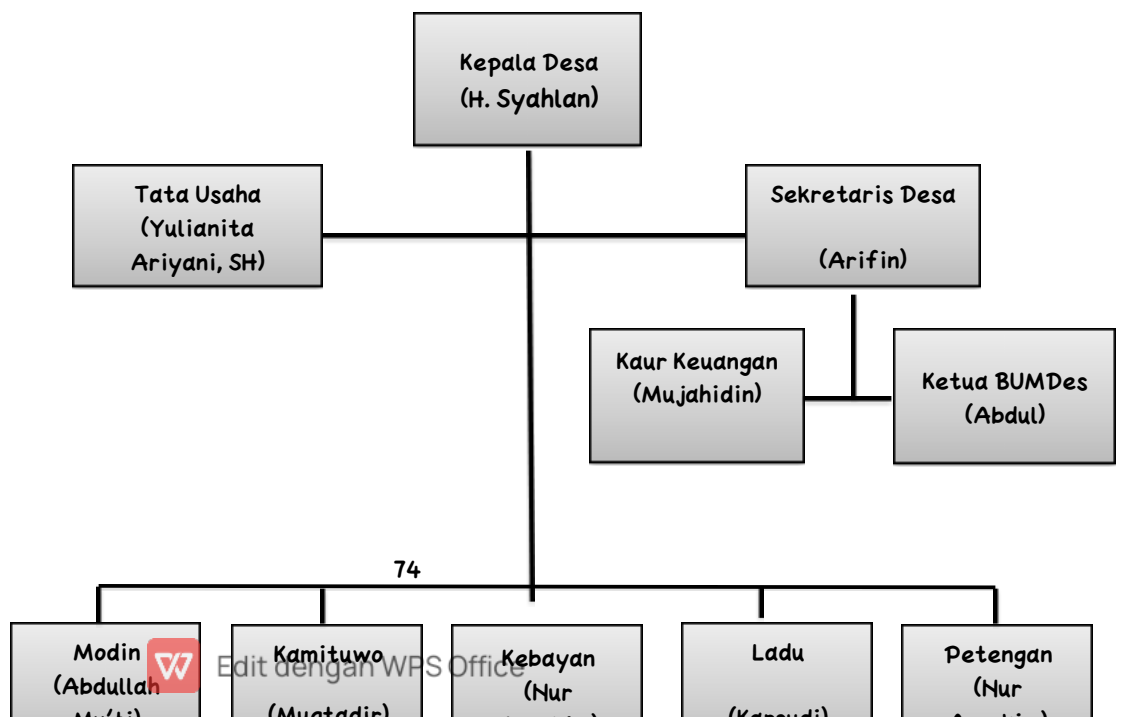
Kepala Desa
(H. Syahlan)

Tata Usaha
(Yulianita Ariyani, SH)

Sekretaris Desa

(Arifin)

Kaur Keuangan
(Mujahidin)

Ketua BUMDes
(Abdul)

74

Modin
(Abdullah
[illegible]

Kamituwo
([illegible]

Kebayan
(Nur
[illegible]

Ladu

([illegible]

Petengan
(Nur
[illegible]

Edit dengan WPS Office